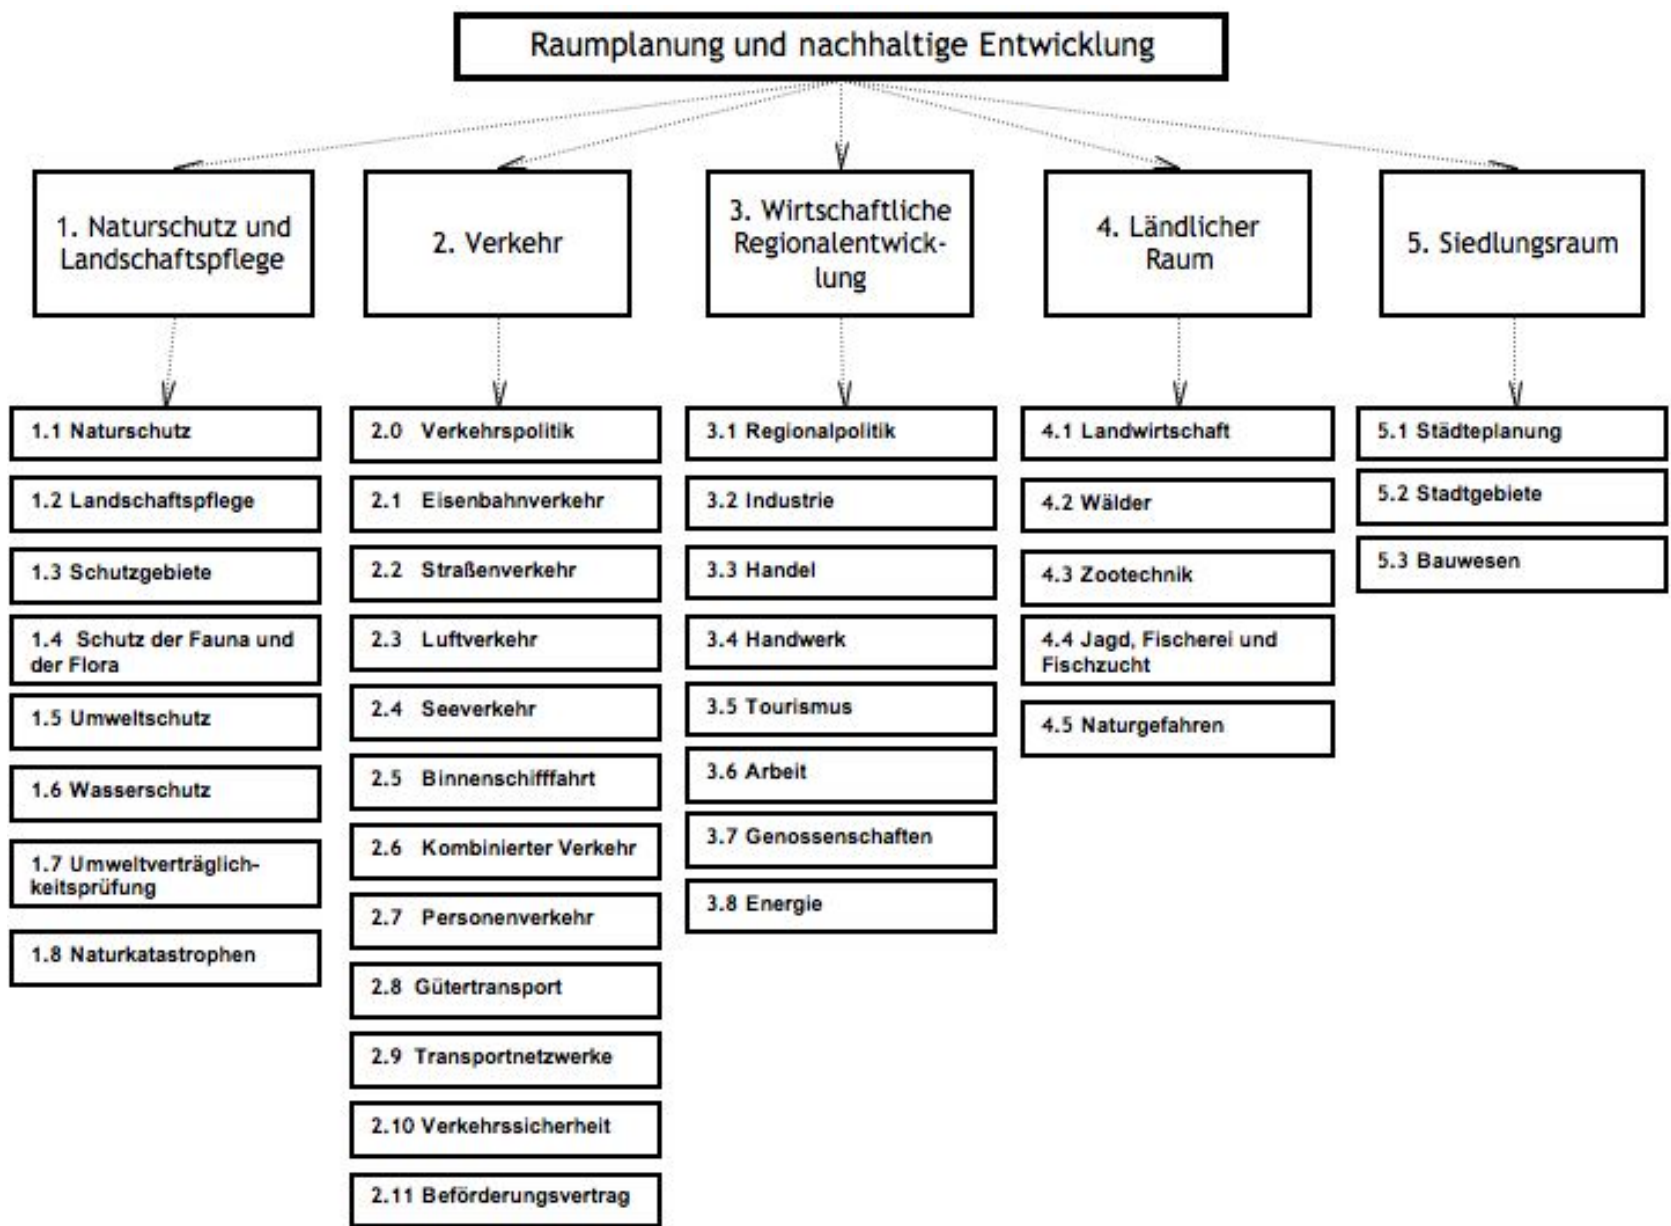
Raumplanung und nachhaltige Entwicklung

1. Naturschutz und Landschaftspflege

1.1 Naturschutz
1.2 Landschaftspflege
1.3 Schutzgebiete
1.4 Schutz der Fauna und der Flora
1.5 Umweltschutz
1.6 Wasserschutz
1.7 Umweltverträglichkeitsprüfung
1.8 Naturkatastrophen

2. Verkehr

2.0 Verkehrspolitik
2.1 Eisenbahnverkehr
2.2 Straßenverkehr
2.3 Luftverkehr
2.4 Seeverkehr
2.5 Binnenschifffahrt
2.6 Kombinierter Verkehr
2.7 Personenverkehr
2.8 Gütertransport
2.9 Transportnetzwerke
2.10 Verkehrssicherheit
2.11 Beförderungsvertrag

3. Wirtschaftliche Regionalentwicklung

3.1 Regionalpolitik
3.2 Industrie
3.3 Handel
3.4 Handwerk
3.5 Tourismus
3.6 Arbeit
3.7 Genossenschaften
3.8 Energie

4. Ländlicher Raum

4.1 Landwirtschaft
4.2 Wälder
4.3 Zootechnik
4.4 Jagd, Fischerei und Fischzucht
4.5 Naturgefahren

5. Siedlungsraum

5.1 Städteplanung
5.2 Stadtgebiete
5.3 Bauwesen